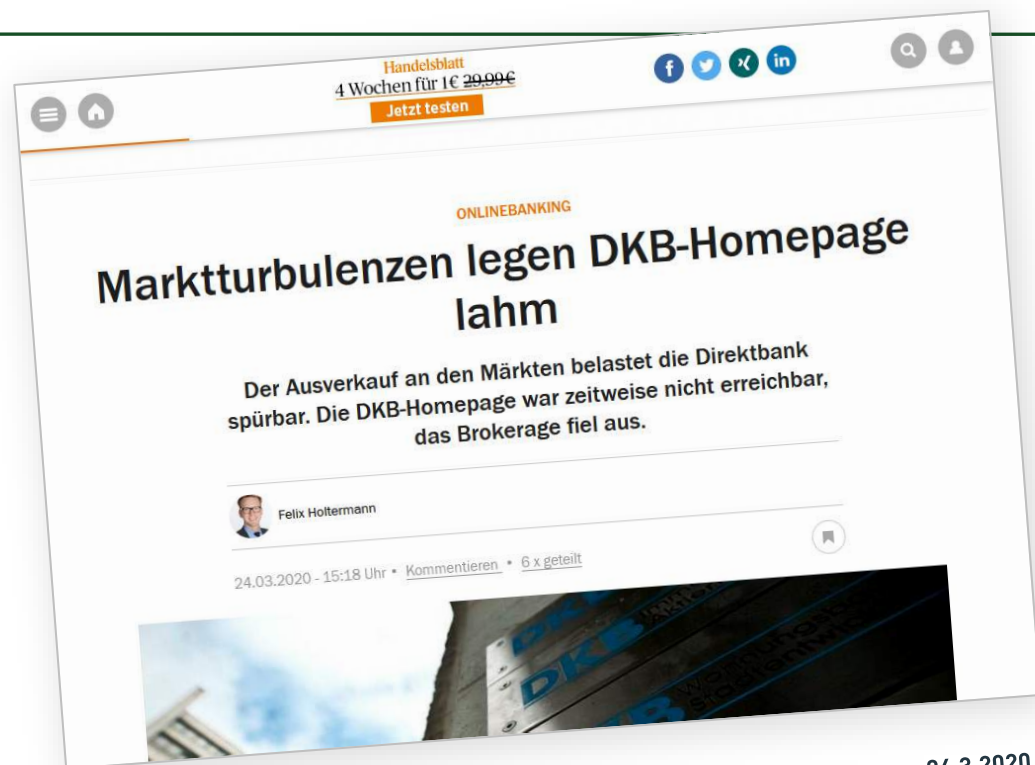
Handelsblatt
4 Wochen für 1€ ~~29,99€~~
Jetzt testen

ONLINEBANKING

Marktturbulenzen legen DKB-Homepage lahm

Der Ausverkauf an den Märkten belastet die Direktbank spürbar. Die DKB-Homepage war zeitweise nicht erreichbar, das Brokerage fiel aus.

Felix Holtermann

24.03.2020 - 15:18 Uhr • Kommentieren • 6 x geteilt

DKB

24.3.2020